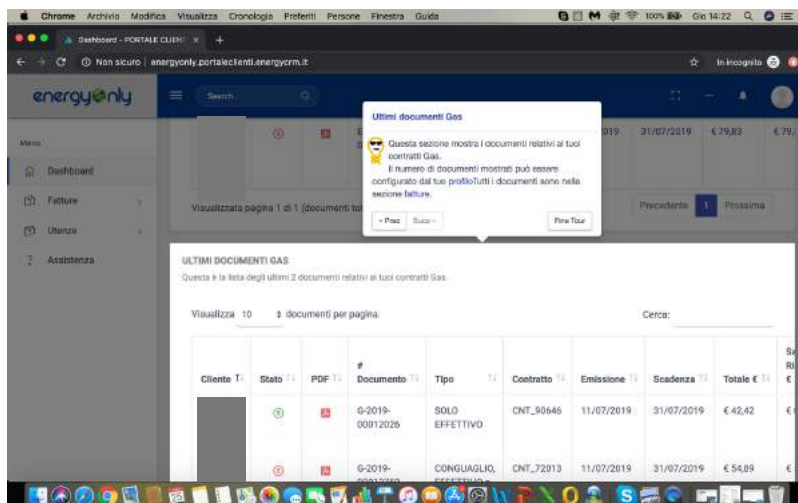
Chrome Archivio Modifica Visualizza Cronologia Preferiti Persone Finestra Guida

100% Gio 14:22

Dashboard - PORTALE CLIENTI ×

Non sicuro | energyonly.portaleclienti.energyrm.it

In incognito

energyonly

Search...

Menu

Dashboard

Fatture

Utenze

Assistenza

019 31/07/2019 € 79,83 € 79,

Visualizzata pagina 1 di 1 (documenti tot

Precedente 1 Prossima

Ultimi documenti Gas

Questa sezione mostra i documenti relativi ai tuoi contratti Gas.
Il numero di documenti mostrati può essere configurato dal tuo profiloTutti i documenti sono nella sezione fatture.

« Prec Succ » Fine Tour

ULTIMI DOCUMENTI GAS

Questa è la lista degli ultimi 2 documenti relativi ai tuoi contratti Gas.

Visualizza 10 documenti per pagina.

Cerca:

| Cliente | Stato | PDF | # Documento | Tipo | Contratto | Emissione | Scadenza | Totale € | Sa Ri € |
|---|---|---|---|---|---|---|---|---|---|
| | | | G-2019-00012026 | SOLO EFFETTIVO | CNT_90646 | 11/07/2019 | 31/07/2019 | € 42,42 | € |
| | | | G-2019-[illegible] | CONGUAGLIO, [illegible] | CNT_72013 | 11/07/2019 | 31/07/2019 | € 54,89 | € |